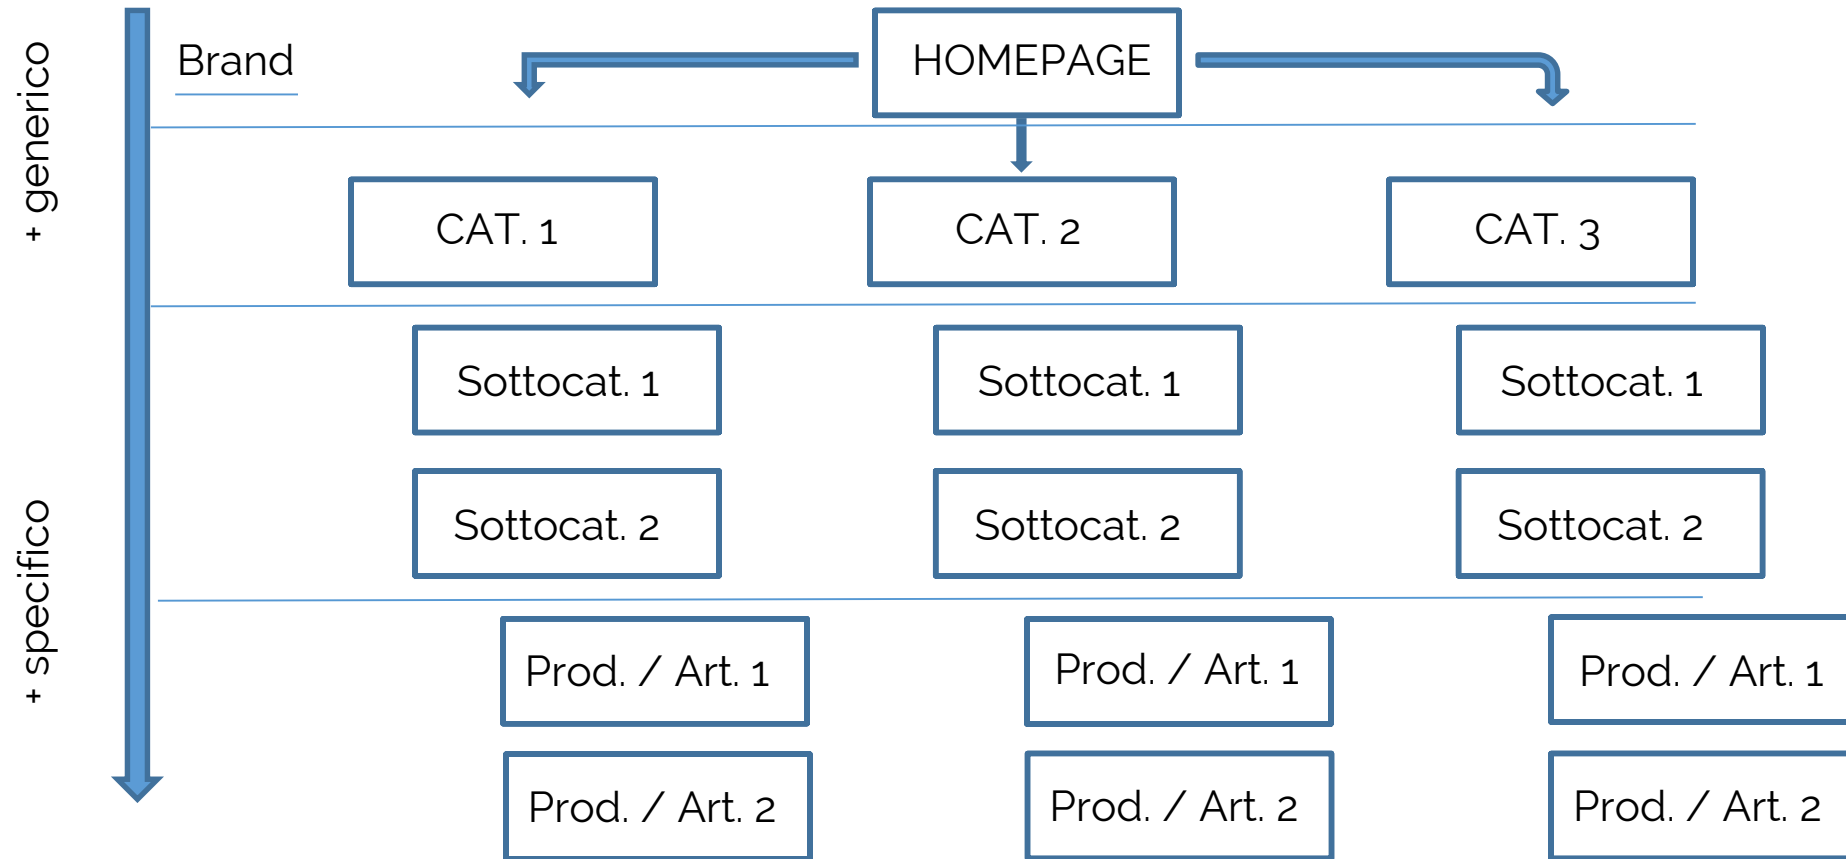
+ generico

+ specifico

Brand

HOMEPAGE

CAT. 1

CAT. 2

CAT. 3

Sottocat. 1

Sottocat. 1

Sottocat. 1

Sottocat. 2

Sottocat. 2

Sottocat. 2

Prod. / Art. 1

Prod. / Art. 1

Prod. / Art. 1

Prod. / Art. 2

Prod. / Art. 2

Prod. / Art. 2